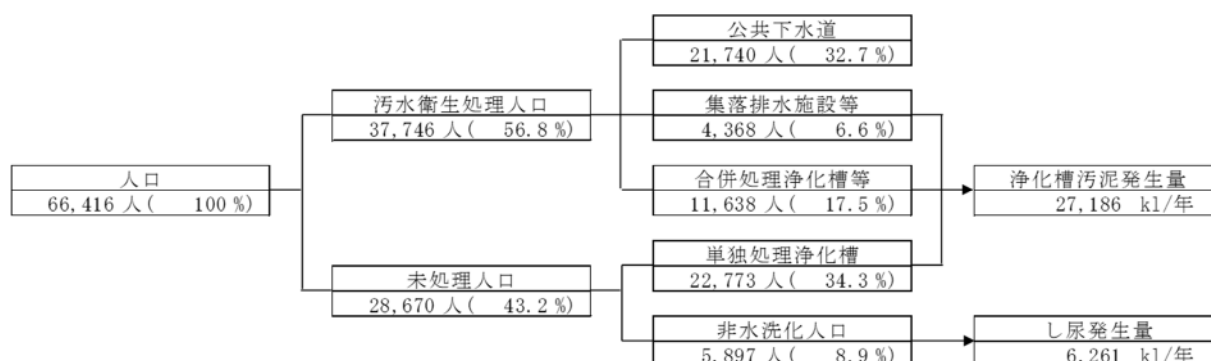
人口
66,416 人（　100％）

汚水衛生処理人口
37,746 人（　56.8％）

未処理人口
28,670 人（　43.2％）

公共下水道
21,740 人（　32.7％）

集落排水施設等
4,368 人（　6.6％）

合併処理浄化槽等
11,638 人（　17.5％）

単独処理浄化槽
22,773 人（　34.3％）

非水洗化人口
5,897 人（　8.9％）

浄化槽汚泥発生量
27,186 kl/年

し尿発生量
6,261 kl/年